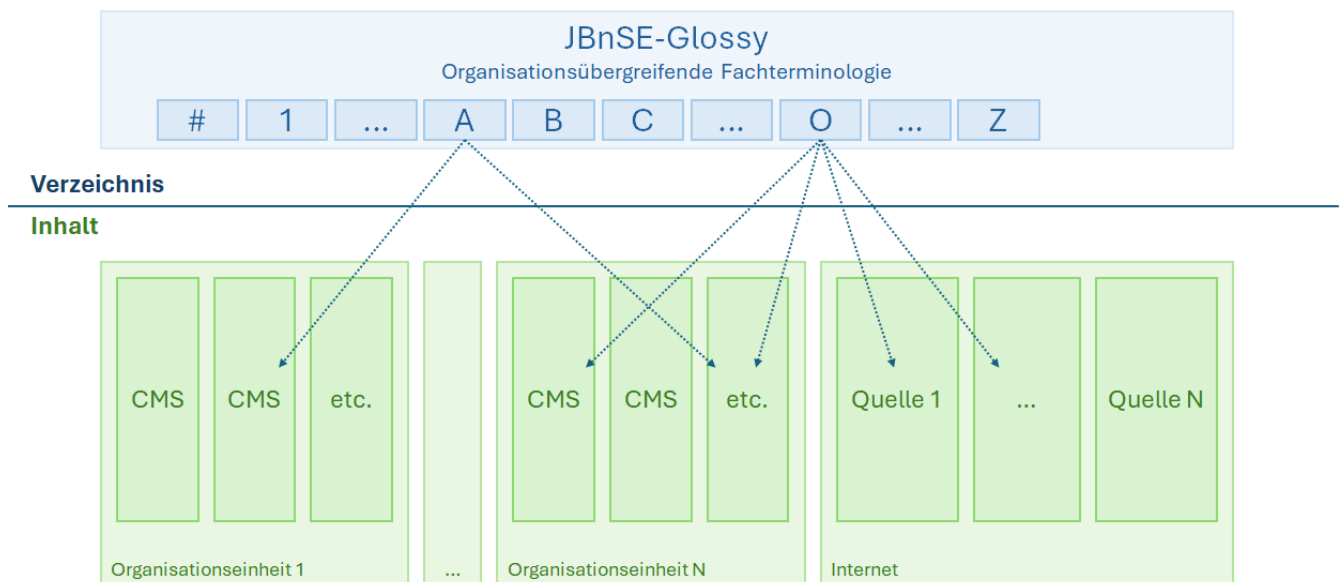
JBnSE-Glossy
Organisationsübergreifende Fachterminologie

# | 1 | ... | A | B | C | ... | O | ... | Z

Verzeichnis

Inhalt

CMS
CMS
etc.

Organisationseinheit 1

...

CMS
CMS
etc.

Organisationseinheit N

Quelle 1
...
Quelle N

Internet